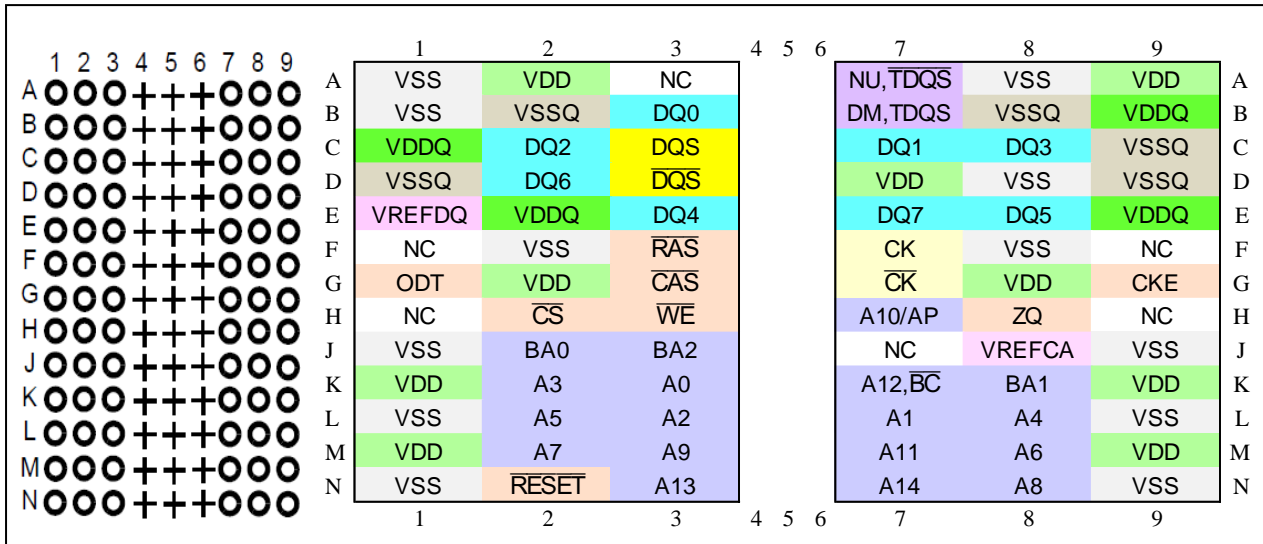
1 2 3 4 5 6 7 8 9
A
B
C
D
E
F
G
H
J
K
L
M
N

| | 1 | 2 | 3 | 4 | 5 | 6 | 7 | 8 | 9 | |
|---|---|---|---|---|---|---|---|---|---|---|
| A | VSS | VDD | NC | | | | NU,$\overline{TDQS}$ | VSS | VDD | A |
| B | VSS | VSSQ | DQ0 | | | | DM,TDQS | VSSQ | VDDQ | B |
| C | VDDQ | DQ2 | DQS | | | | DQ1 | DQ3 | VSSQ | C |
| D | VSSQ | DQ6 | $\overline{DQS}$ | | | | VDD | VSS | VSSQ | D |
| E | VREFDQ | VDDQ | DQ4 | | | | DQ7 | DQ5 | VDDQ | E |
| F | NC | VSS | $\overline{RAS}$ | | | | CK | VSS | NC | F |
| G | ODT | VDD | $\overline{CAS}$ | | | | $\overline{CK}$ | VDD | CKE | G |
| H | NC | $\overline{CS}$ | $\overline{WE}$ | | | | A10/AP | ZQ | NC | H |
| J | VSS | BA0 | BA2 | | | | NC | VREFCA | VSS | J |
| K | VDD | A3 | A0 | | | | A12,$\overline{BC}$ | BA1 | VDD | K |
| L | VSS | A5 | A2 | | | | A1 | A4 | VSS | L |
| M | VDD | A7 | A9 | | | | A11 | A6 | VDD | M |
| N | VSS | $\overline{RESET}$ | A13 | | | | A14 | A8 | VSS | N |
| | 1 | 2 | 3 | 4 | 5 | 6 | 7 | 8 | 9 | |